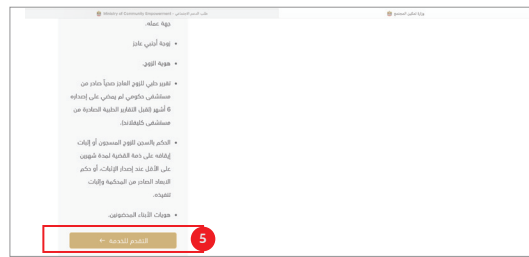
Ministry of Community Empowerment

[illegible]

وزارة تمكين المجتمع

جهة عمله.

• زوجة أجنبي عاجز

• هوية الزوج.

• تقرير طبي للزوج العاجز صحياً صادر من مستشفى حكومي لم يمضي على إصداره 6 أشهر (تقبل التقارير الطبية الصادرة من مستشفى كليفلاند).

• الحكم بالسجن للزوج المسجون أو إثبات إيقافه على ذمة القضية لمدة شهرين على الأقل عند إصدار الإثبات، أو حكم الإبعاد الصادر من المحكمة وإثبات تنفيذه.

• هويات الأبناء المحضونين.

التقدم للخدمة ←

5